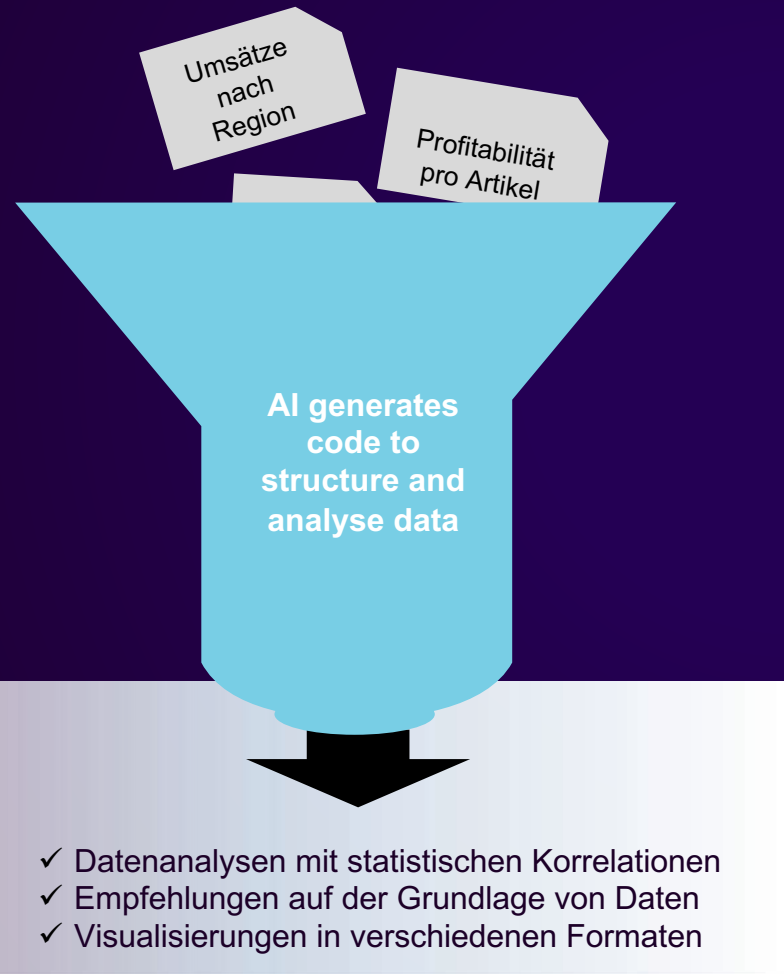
Umsätze nach Region

Profitabilität pro Artikel

AI generates code to structure and analyse data

✓ Datenanalysen mit statistischen Korrelationen
✓ Empfehlungen auf der Grundlage von Daten
✓ Visualisierungen in verschiedenen Formaten